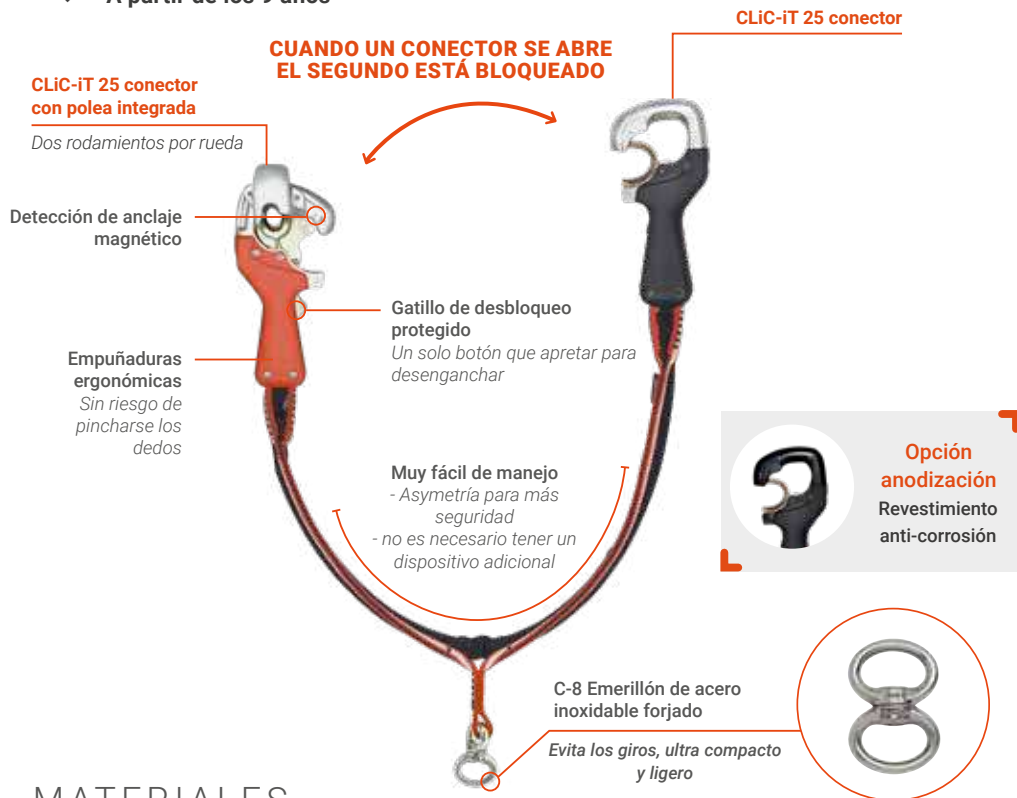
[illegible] A partir de los 9 años

CLiC-iT 25 conector

CUANDO UN CONECTOR SE ABRE EL SEGUNDO ESTÁ BLOQUEADO

CLiC-iT 25 conector con polea integrada
Dos rodamientos por rueda

Detección de anclaje magnético

Gatillo de desbloqueo protegido
Un solo botón que apretar para desenganchar

Empuñaduras ergonómicas
Sin riesgo de pincharse los dedos

Opción anodización
Revestimiento anti-corrosión

Muy fácil de manejo
- Asymetría para más seguridad
- no es necesario tener un dispositivo adicional

C-8 Emerillón de acero inoxidable forjado
Evita los giros, ultra compacto y ligero

MATERIALES